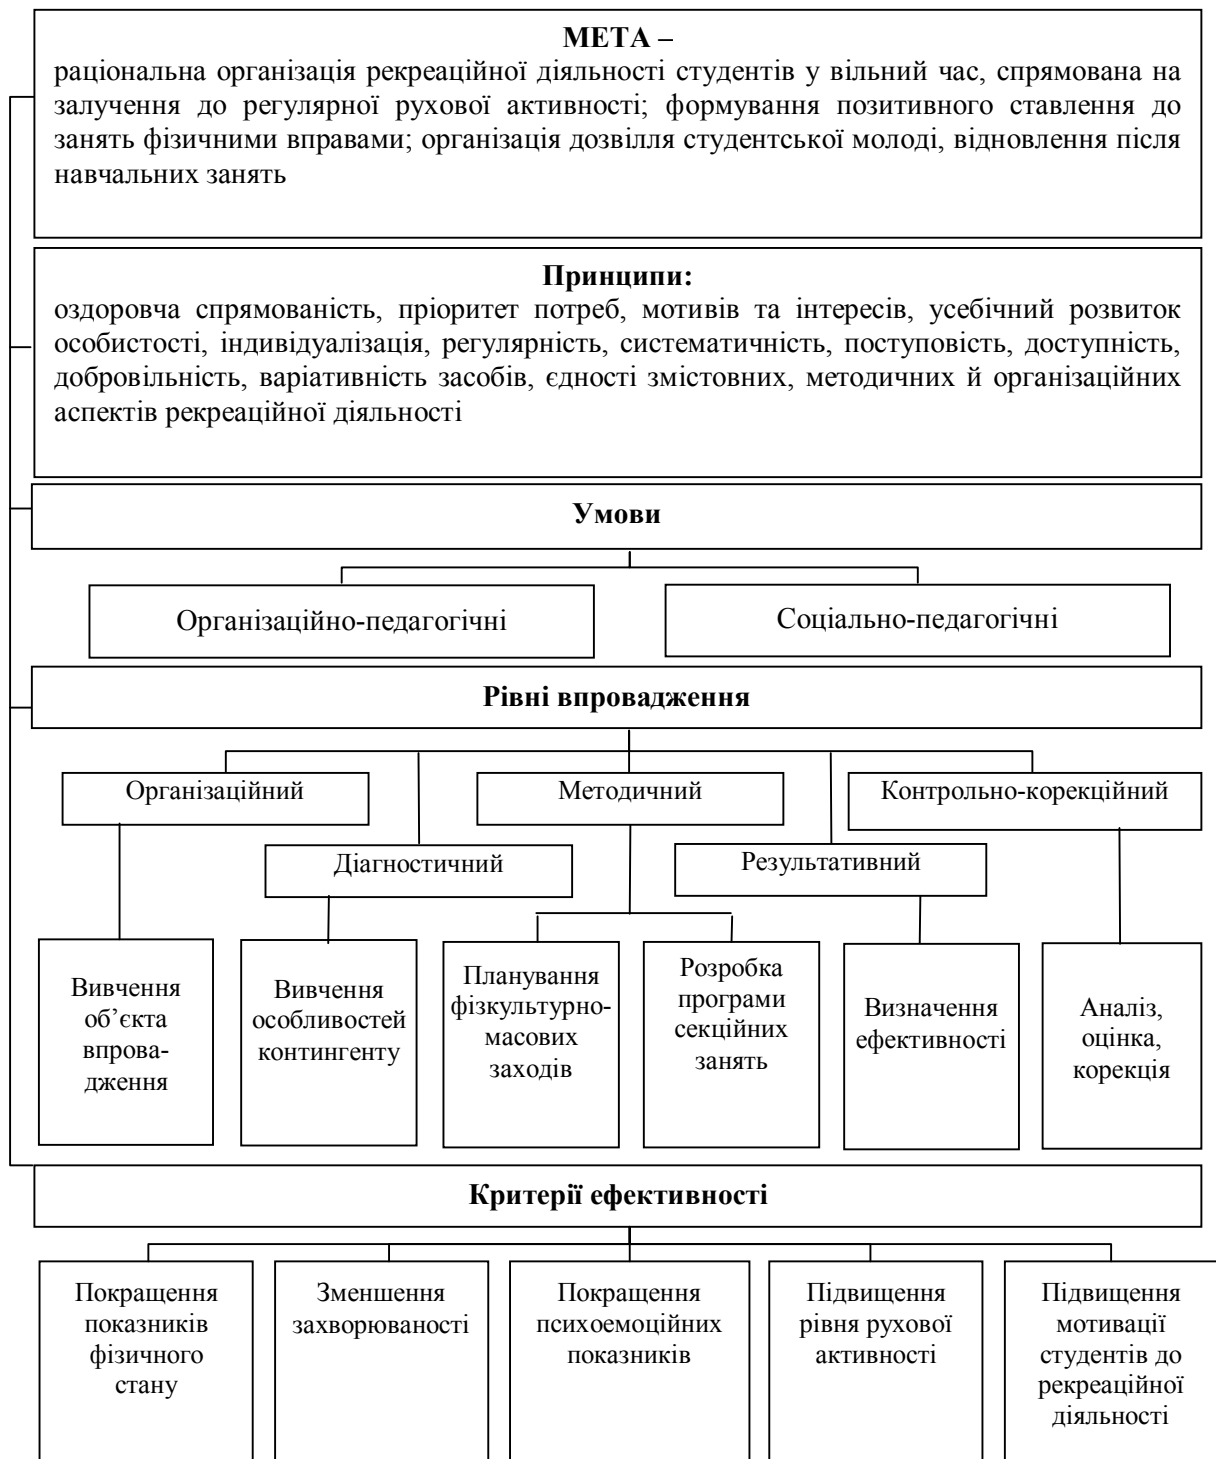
**МЕТА –**

раціональна організація рекреаційної діяльності студентів у вільний час, спрямована на залучення до регулярної рухової активності; формування позитивного ставлення до занять фізичними вправами; організація дозвілля студентської молоді, відновлення після навчальних занять

**Принципи:**

оздоровча спрямованість, пріоритет потреб, мотивів та інтересів, усебічний розвиток особистості, індивідуалізація, регулярність, систематичність, поступовість, доступність, добровільність, варіативність засобів, єдності змістовних, методичних й організаційних аспектів рекреаційної діяльності

**Умови**

Організаційно-педагогічні

Соціально-педагогічні

**Рівні впровадження**

Організаційний

Діагностичний

Методичний

Результативний

Контрольно-корекційний

Вивчення об’єкта впровадження

Вивчення особливостей контингенту

Планування фізкультурно-масових заходів

Розробка програми секційних занять

Визначення ефективності

Аналіз, оцінка, корекція

**Критерії ефективності**

Покращення показників фізичного стану

Зменшення захворюваності

Покращення психоемоційних показників

Підвищення рівня рухової активності

Підвищення мотивації студентів до рекреаційної діяльності